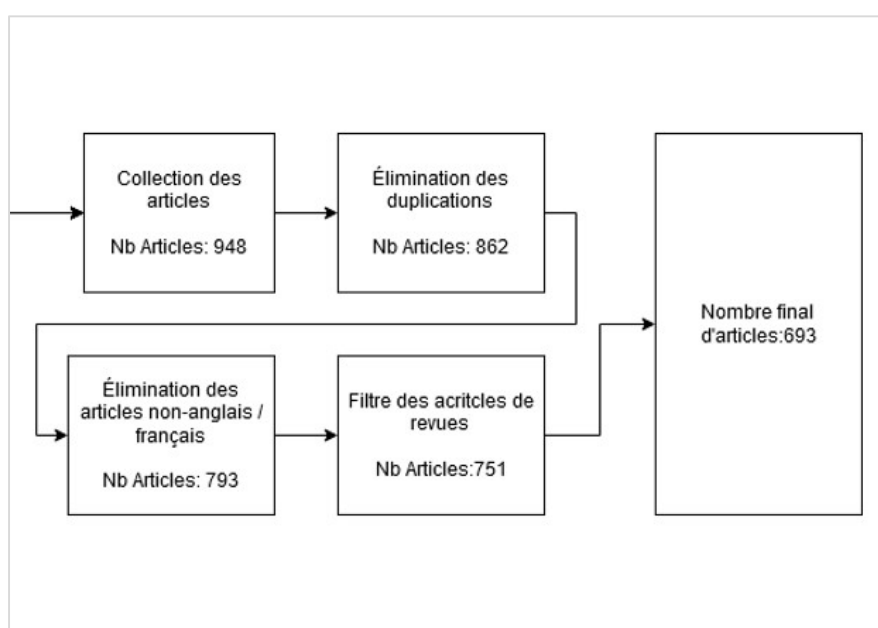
Collection des articles

Nb Articles: 948

Élimination des duplications

Nb Articles: 862

Élimination des articles non-anglais / français

Nb Articles: 793

Filtre des acritcles de revues

Nb Articles:751

Nombre final d'articles:693